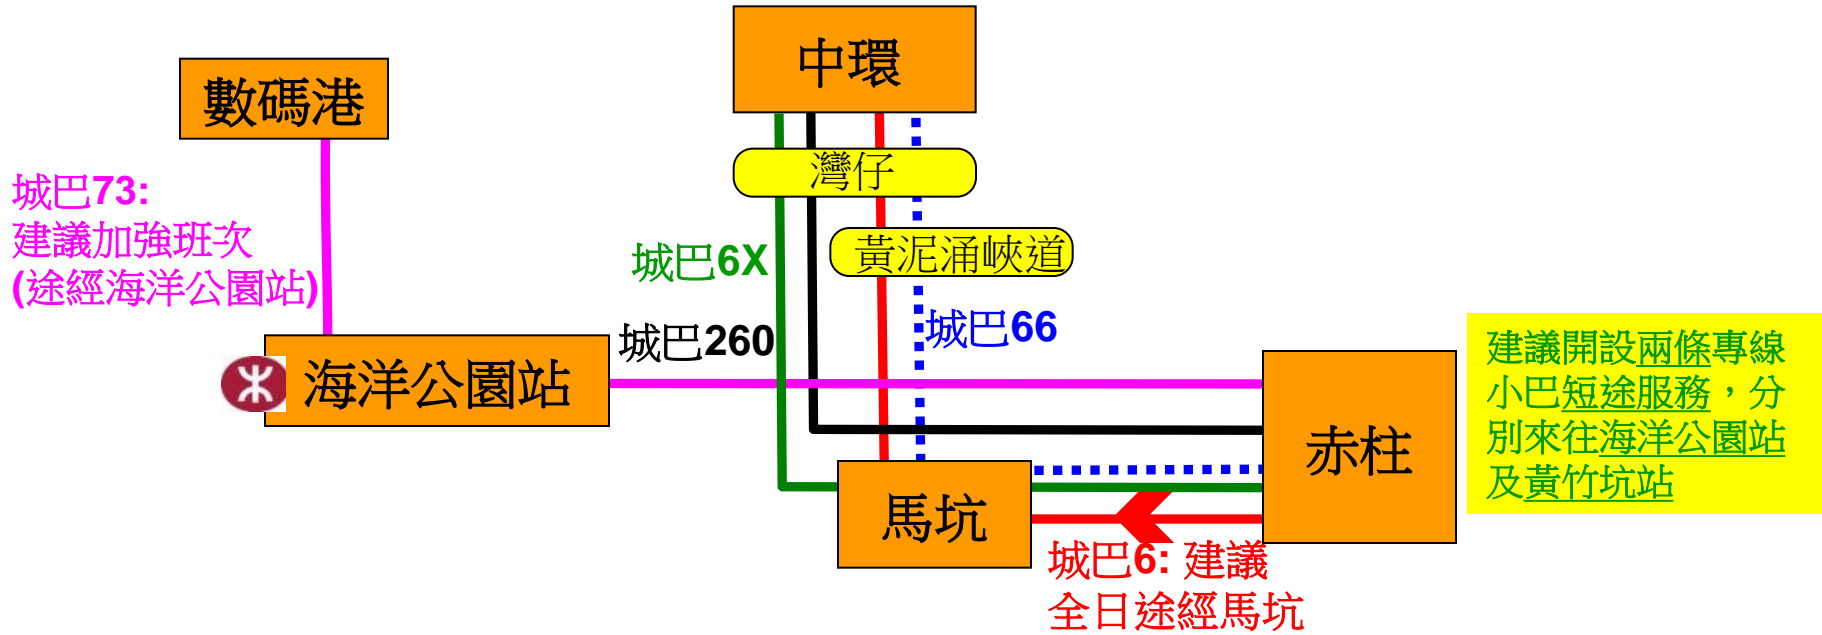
數碼港

中環

灣仔

黃泥涌峽道

城巴73:
建議加強班次
(途經海洋公園站)

城巴6X

城巴260

城巴66

海洋公園站

赤柱

馬坑

建議開設兩條專線小巴短途服務，分別來往海洋公園站及黃竹坑站

城巴6: 建議
全日途經馬坑